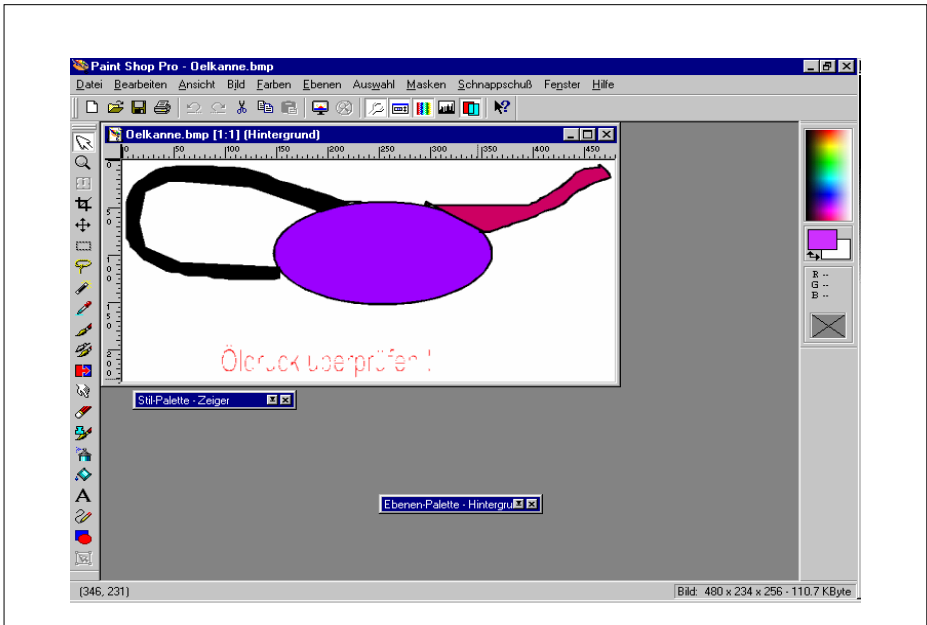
Paint Shop Pro - Oelkanne.bmp

Datei Bearbeiten Ansicht Bild Farben Ebenen Auswahl Masken Schnappschuß Fenster Hilfe

Oelkanne.bmp [1:1] (Hintergrund)

0 50 100 150 200 250 300 350 400 450

0 50 100 150 200

Öldruck überprüfen !

Stil-Palette - Zeiger

Ebenen-Palette - Hintergru

R --
G --
B --

(346, 231)

Bild: 480 x 234 x 256 - 110.7 KByte